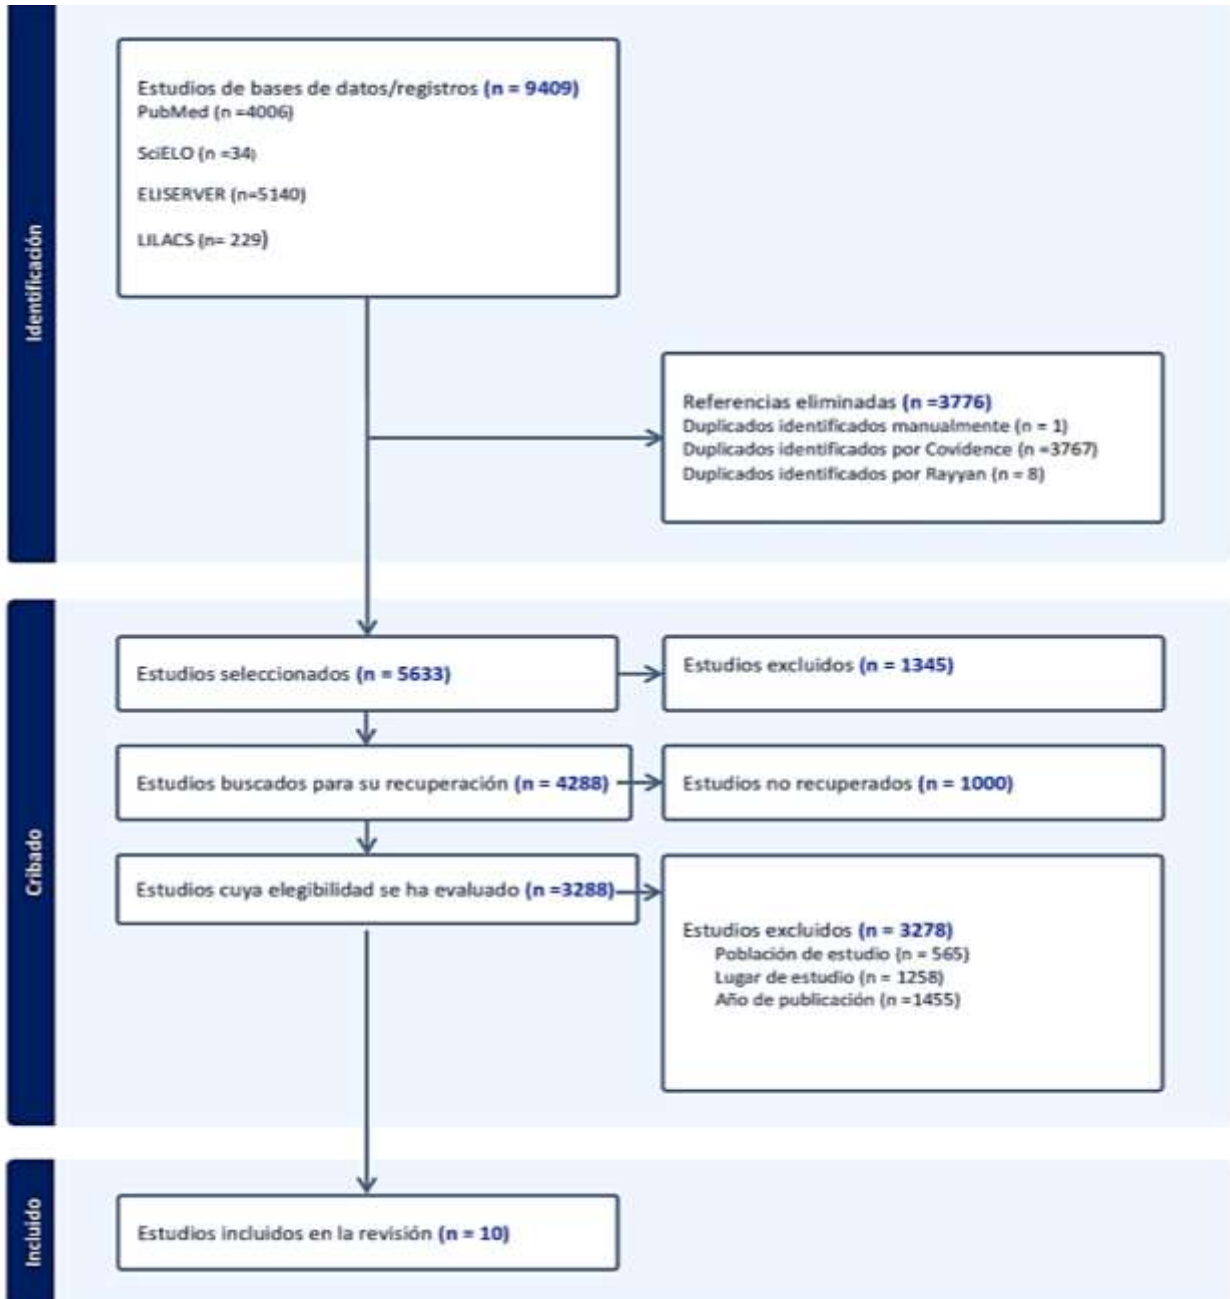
Identificación

Estudios de bases de datos/registros (n = 9409)
PubMed (n =4006)

SciELO (n =34)

ELISERVER (n=5140)

LILACS (n= 229)

Referencias eliminadas (n =3776)
Duplicados identificados manualmente (n = 1)
Duplicados identificados por Covidence (n =3767)
Duplicados identificados por Rayyan (n = 8)

Cribado

Estudios seleccionados (n = 5633)

Estudios excluidos (n = 1345)

Estudios buscados para su recuperación (n = 4288)

Estudios no recuperados (n = 1000)

Estudios cuya elegibilidad se ha evaluado (n =3288)

Estudios excluidos (n = 3278)
Población de estudio (n = 565)
Lugar de estudio (n = 1258)
Año de publicación (n =1455)

Incluido

Estudios incluidos en la revisión (n = 10)